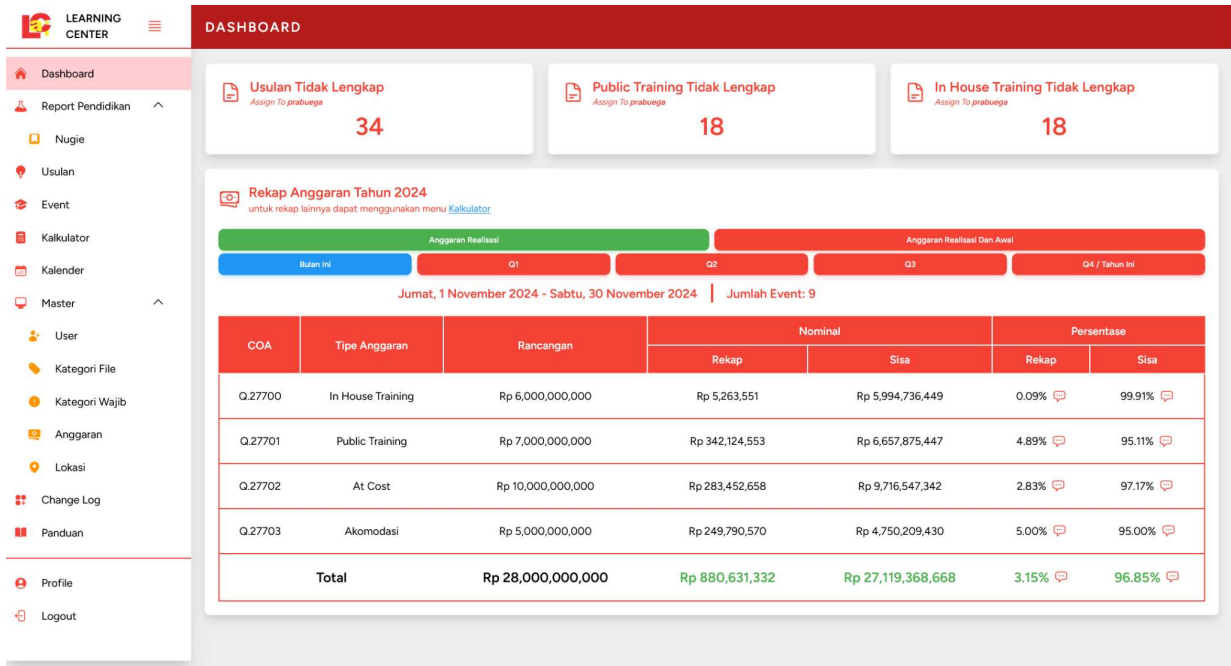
LEARNING CENTER

Dashboard
Report Pendidikan
Nugie
Usulan
Event
Kalkulator
Kalender
Master
User
Kategori File
Kategori Wajib
Anggaran
Lokasi
Change Log
Panduan
Profile
Logout

DASHBOARD

Usulan Tidak Lengkap
Assign To prabuega
34

Public Training Tidak Lengkap
Assign To prabuega
18

In House Training Tidak Lengkap
Assign To prabuega
18

Rekap Anggaran Tahun 2024
untuk rekap lainnya dapat menggunakan menu Kalkulator

Anggaran Realisasi
Anggaran Realisasi Dan Awal
Bulan Ini
Q1
Q2
Q3
Q4 / Tahun Ini

Jumat, 1 November 2024 - Sabtu, 30 November 2024 | Jumlah Event: 9

| COA | Tipe Anggaran | Rancangan | Nominal Rekap | Nominal Sisa | Persentase Rekap | Persentase Sisa |
|---|---|---|---|---|---|---|
| Q.27700 | In House Training | Rp 6,000,000,000 | Rp 5,263,551 | Rp 5,994,736,449 | 0.09% | 99.91% |
| Q.27701 | Public Training | Rp 7,000,000,000 | Rp 342,124,553 | Rp 6,657,875,447 | 4.89% | 95.11% |
| Q.27702 | At Cost | Rp 10,000,000,000 | Rp 283,452,658 | Rp 9,716,547,342 | 2.83% | 97.17% |
| Q.27703 | Akomodasi | Rp 5,000,000,000 | Rp 249,790,570 | Rp 4,750,209,430 | 5.00% | 95.00% |
| | Total | Rp 28,000,000,000 | Rp 880,631,332 | Rp 27,119,368,668 | 3.15% | 96.85% |